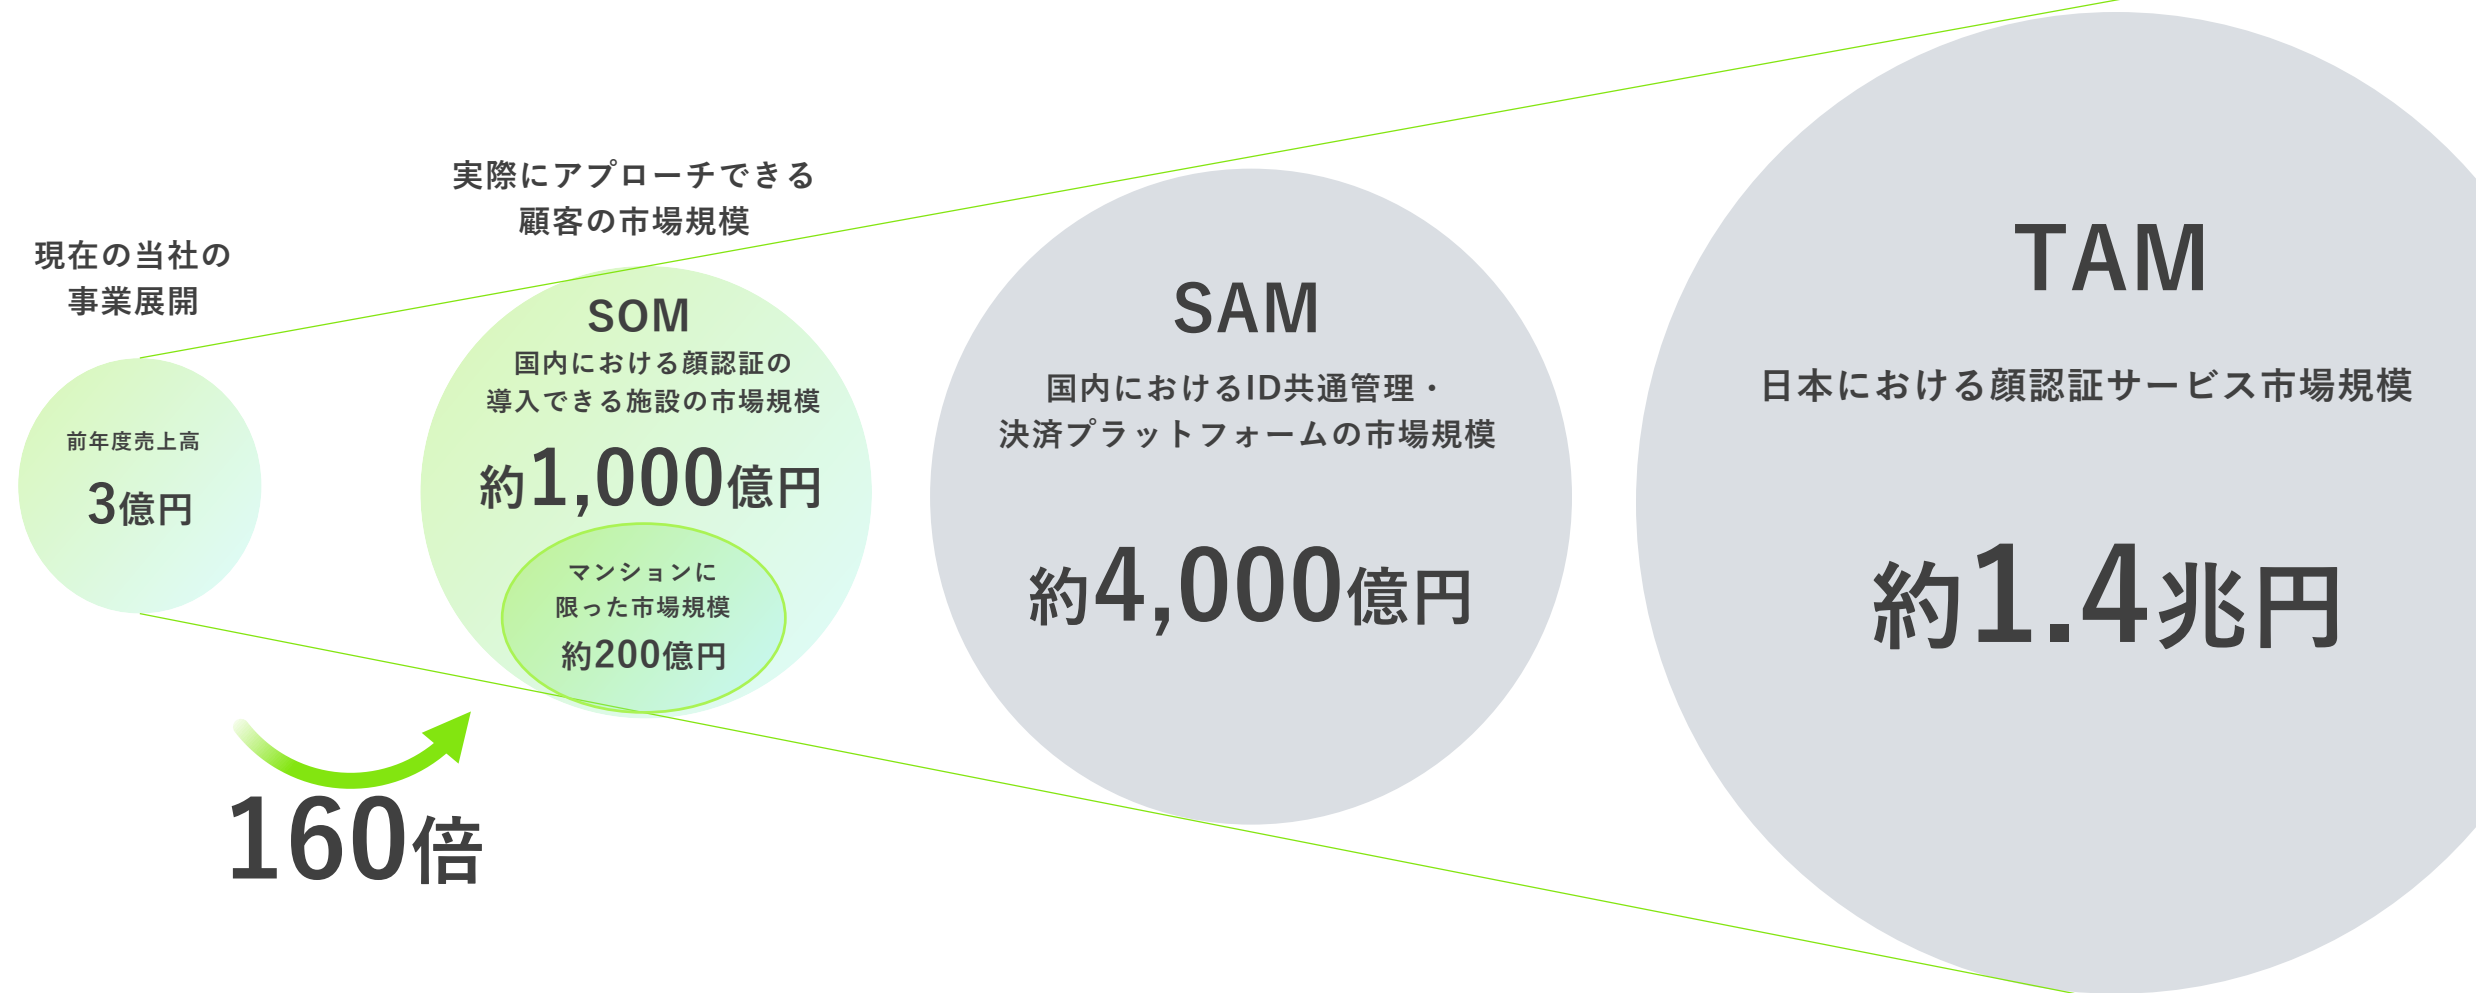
現在の当社の
事業展開

前年度売上高
3億円

実際にアプローチできる
顧客の市場規模

SOM
国内における顔認証の
導入できる施設の市場規模
約1,000億円

マンションに
限った市場規模
約200億円

160倍

SAM
国内におけるID共通管理・
決済プラットフォームの市場規模
約4,000億円

TAM
日本における顔認証サービス市場規模
約1.4兆円